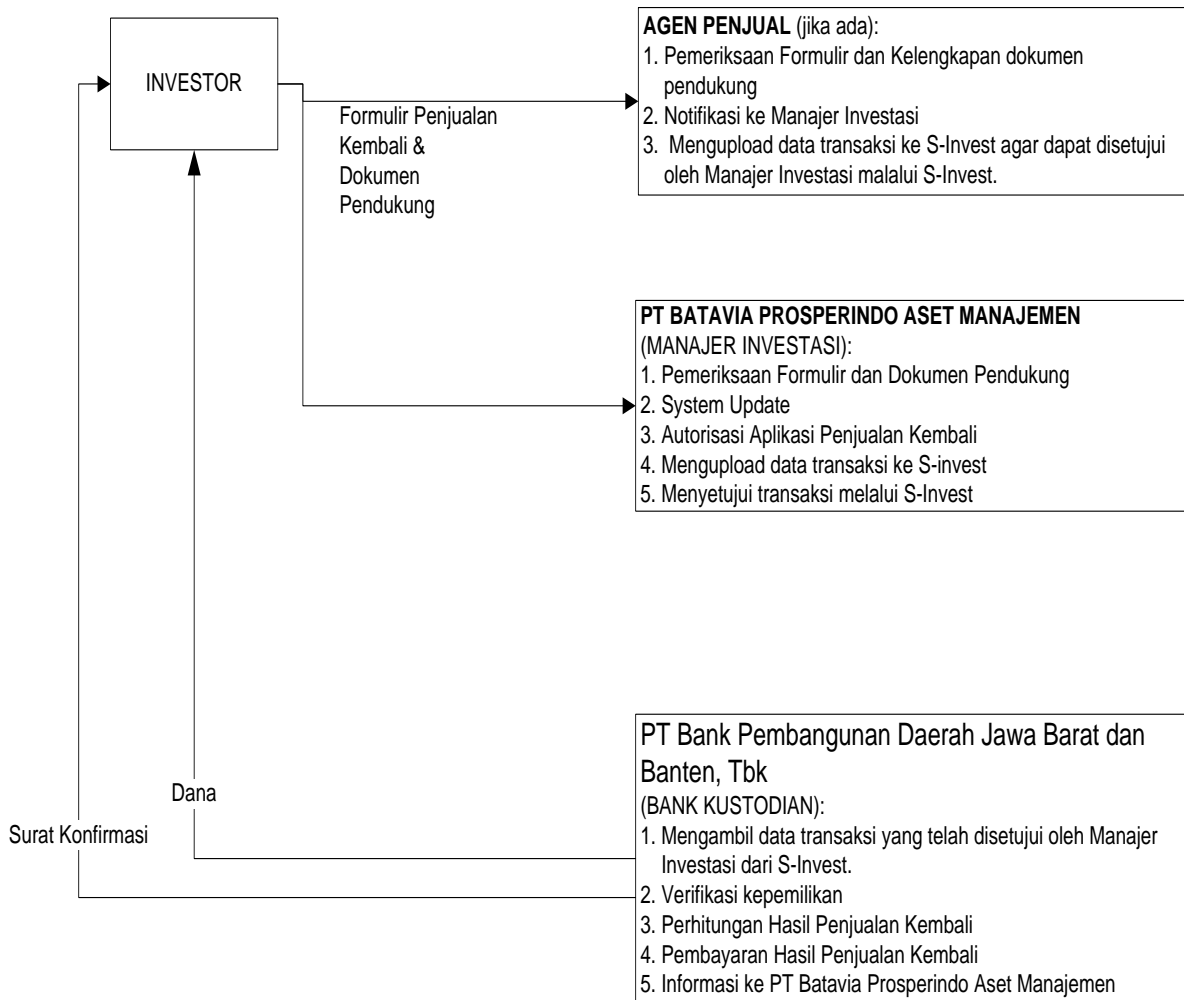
INVESTOR

Formulir Penjualan Kembali & Dokumen Pendukung

**AGEN PENJUAL** (jika ada):
1. Pemeriksaan Formulir dan Kelengkapan dokumen pendukung
2. Notifikasi ke Manajer Investasi
3. Mengupload data transaksi ke S-Invest agar dapat disetujui oleh Manajer Investasi malalui S-Invest.

**PT BATAVIA PROSPERINDO ASET MANAJEMEN**
(MANAJER INVESTASI):
1. Pemeriksaan Formulir dan Dokumen Pendukung
2. System Update
3. Autorisasi Aplikasi Penjualan Kembali
4. Mengupload data transaksi ke S-invest
5. Menyetujui transaksi melalui S-Invest

Dana

Surat Konfirmasi

PT Bank Pembangunan Daerah Jawa Barat dan Banten, Tbk
(BANK KUSTODIAN):
1. Mengambil data transaksi yang telah disetujui oleh Manajer Investasi dari S-Invest.
2. Verifikasi kepemilikan
3. Perhitungan Hasil Penjualan Kembali
4. Pembayaran Hasil Penjualan Kembali
5. Informasi ke PT Batavia Prosperindo Aset Manajemen